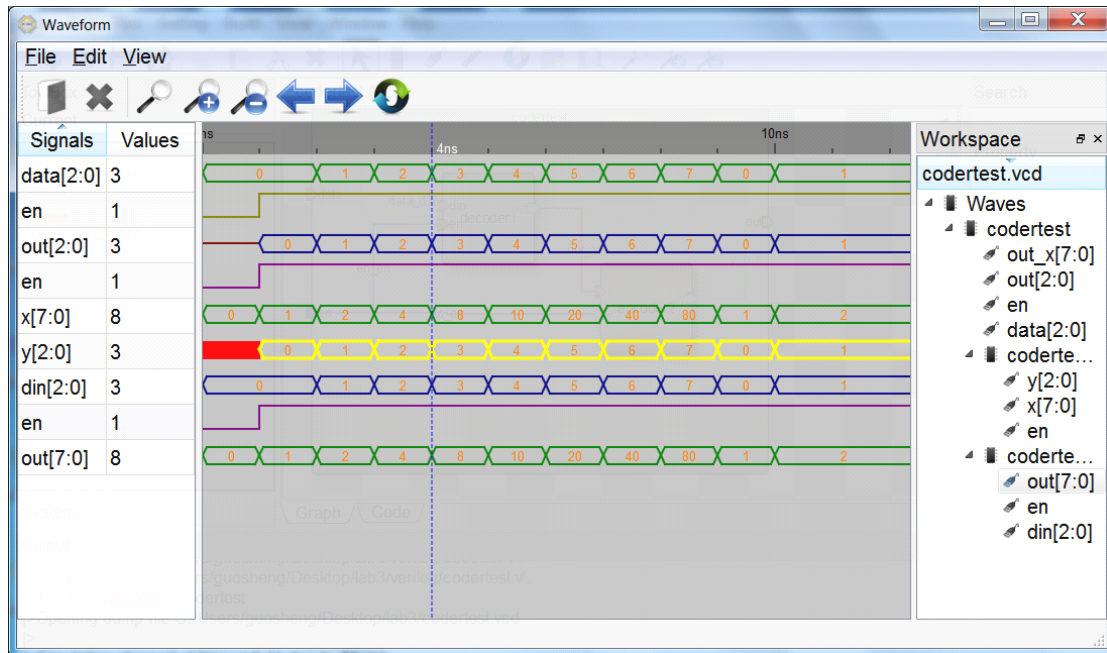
Waveform

File Edit View

| Signals | Values |
|---|---|
| data[2:0] | 3 |
| en | 1 |
| out[2:0] | 3 |
| en | 1 |
| x[7:0] | 8 |
| y[2:0] | 3 |
| din[2:0] | 3 |
| en | 1 |
| out[7:0] | 8 |

ns 4ns 10ns

0 1 2 3 4 5 6 7 0 1
0 1 2 3 4 5 6 7 0 1
0 1 2 4 8 10 20 40 80 1 2
0 1 2 3 4 5 6 7 0 1
0 1 2 3 4 5 6 7 0 1
0 1 2 4 8 10 20 40 80 1 2

Workspace
codertest.vcd
Waves
codertest
out_x[7:0]
out[2:0]
en
data[2:0]
coderte...
y[2:0]
x[7:0]
en
coderte...
out[7:0]
en
din[2:0]